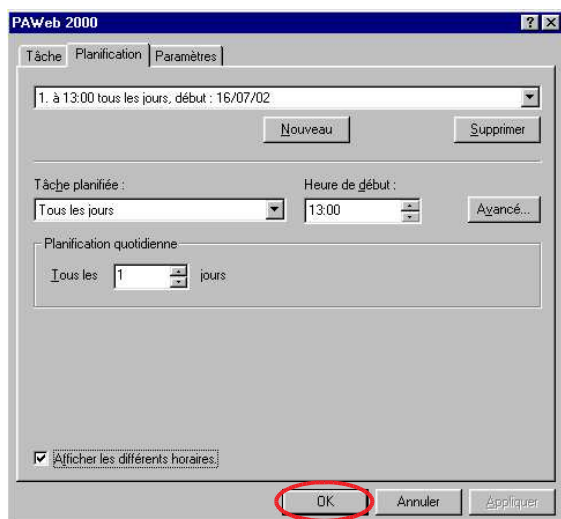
PAWeb 2000

?

Tâche | Planification | Paramètres

1. à 13:00 tous les jours, début : 16/07/02

Nouveau

Supprimer

Tâche planifiée :

Tous les jours

Heure de début :

13:00

Avancé...

Planification quotidienne

Tous les 1 jours

☑ Afficher les différents horaires.

OK

Annuler

Appliquer